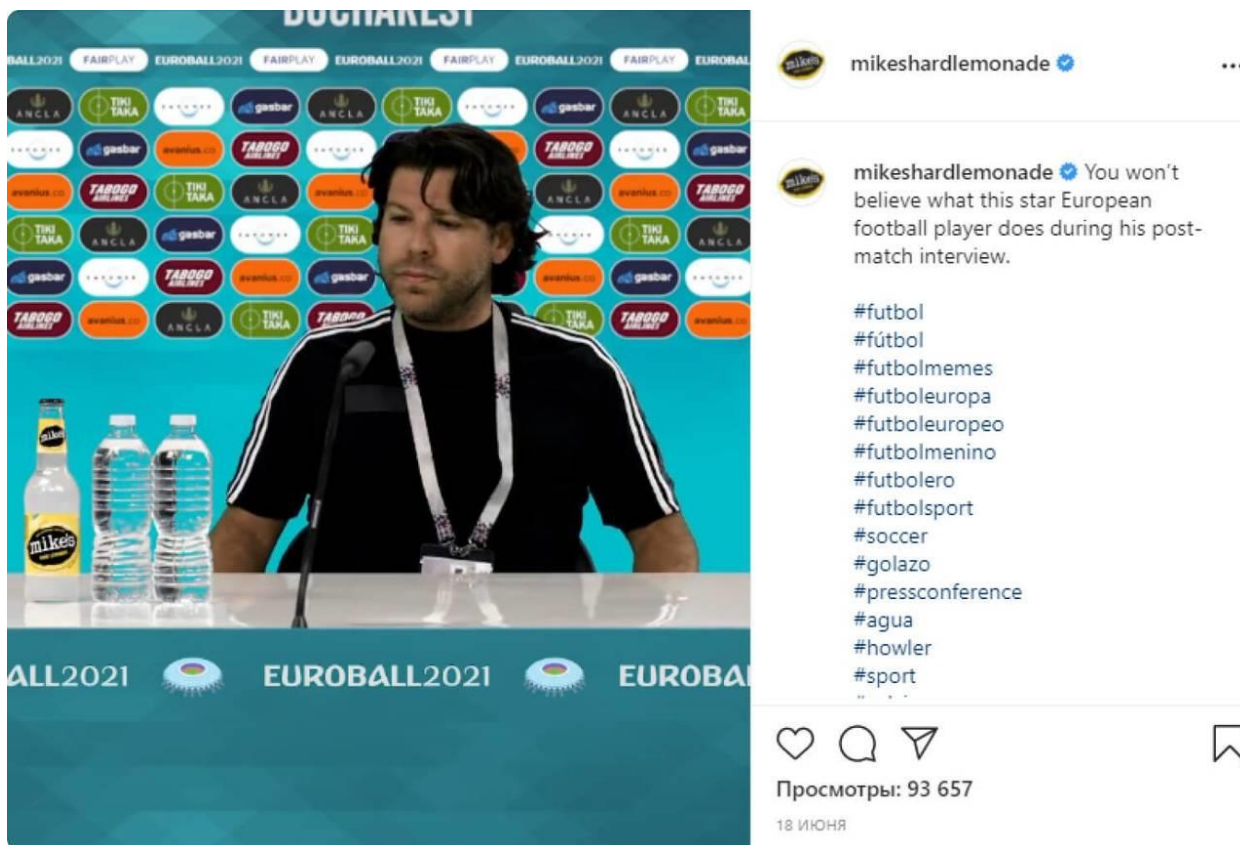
BUCHAREST

BALL2021 FAIRPLAY EUROBALL2021 FAIRPLAY EUROBALL2021 FAIRPLAY EUROBALL2021 FAIRPLAY EUROBAL

ANCLA TIKI TAKA gasbar ANCLA TIKI TAKA gasbar ANCLA TIKI TAKA
gasbar avanius.co TABOGO AIRLINES TABOGO AIRLINES gasbar
avanius.co TABOGO AIRLINES TIKI TAKA ANCLA avanius.co ANCLA avanius.co TABOGO AIRLINES
TIKI TAKA ANCLA gasbar TIKI TAKA TIKI TAKA ANCLA
gasbar TABOGO AIRLINES avanius.co gasbar avanius.co gasbar
TABOGO AIRLINES avanius.co ANCLA TIKI TAKA TABOGO TIKI TAKA TABOGO AIRLINES avanius.co

mike's

ALL2021 EUROBALL2021 EUROBAL

mikeshardlemonade

mikeshardlemonade You won't believe what this star European football player does during his post-match interview.

#futbol
#fútbol
#futbolmemes
#futboleuropa
#futboleuropeo
#futbolmenino
#futbolero
#futbolsport
#soccer
#golazo
#pressconference
#agua
#howler
#sport

Просмотры: 93 657
18 ИЮНЯ